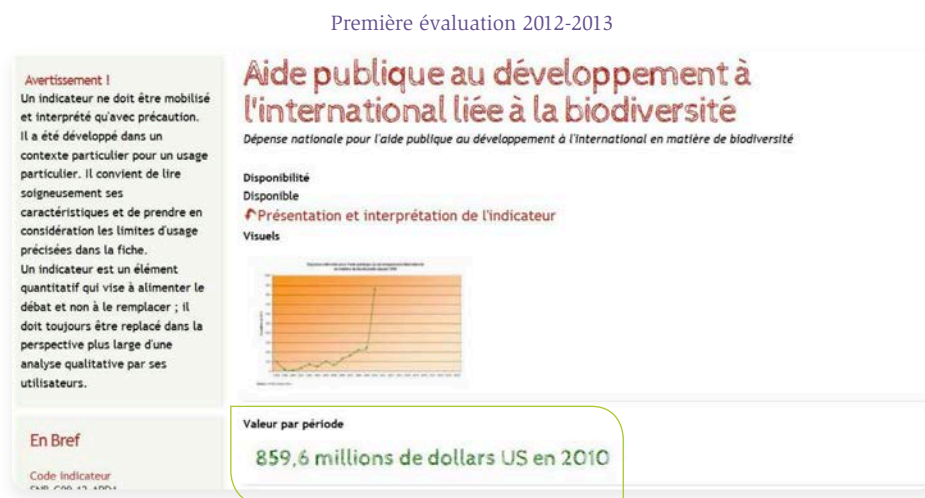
Première évaluation 2012-2013

Avertissement !
Un indicateur ne doit être mobilisé et interprété qu'avec précaution. Il a été développé dans un contexte particulier pour un usage particulier. Il convient de lire soigneusement ses caractéristiques et de prendre en considération les limites d'usage précisées dans la fiche.
Un indicateur est un élément quantitatif qui vise à alimenter le débat et non à le remplacer ; il doit toujours être replacé dans la perspective plus large d'une analyse qualitative par ses utilisateurs.

En Bref

Code indicateur
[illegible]

Aide publique au développement à l'international liée à la biodiversité

Dépense nationale pour l'aide publique au développement à l'international en matière de biodiversité

Disponibilité
Disponible
Présentation et interprétation de l'indicateur
Visuels

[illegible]

Valeur par période
859,6 millions de dollars US en 2010